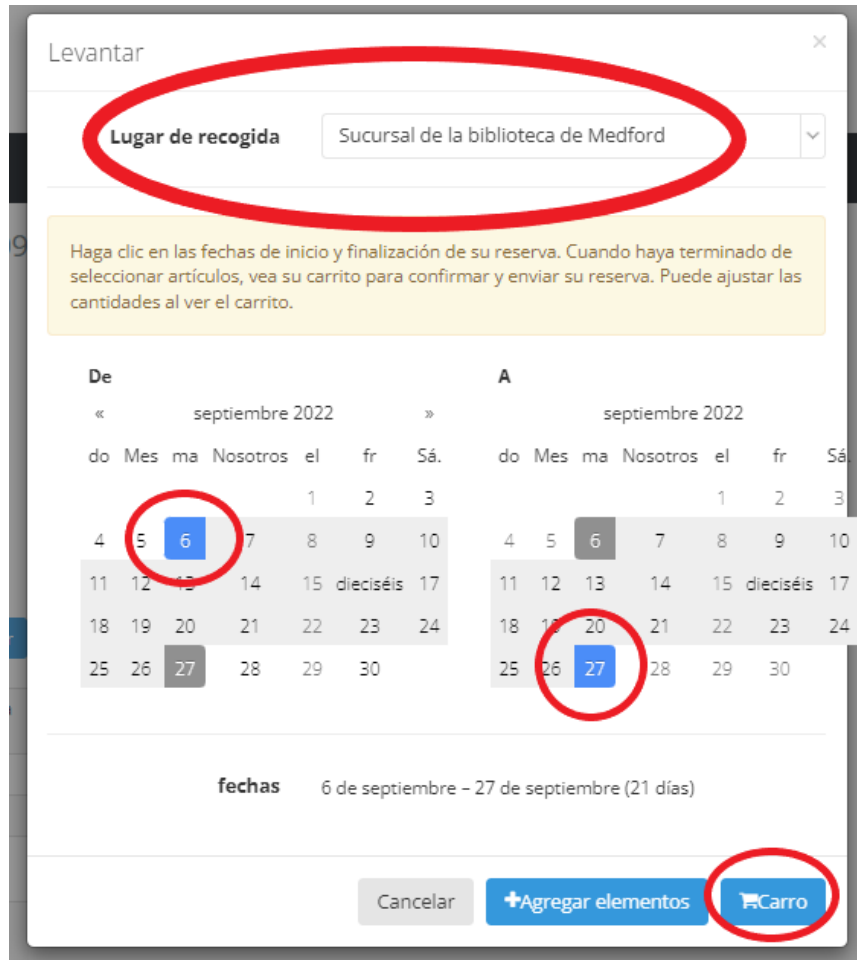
Levantar

×

Lugar de recogida

Sucursal de la biblioteca de Medford

Haga clic en las fechas de inicio y finalización de su reserva. Cuando haya terminado de seleccionar artículos, vea su carrito para confirmar y enviar su reserva. Puede ajustar las cantidades al ver el carrito.

De

« septiembre 2022 »

| do | Mes | ma | Nosotros | el | fr | Sá. |
|---|---|---|---|---|---|---|
| | | | | 1 | 2 | 3 |
| 4 | 5 | 6 | 7 | 8 | 9 | 10 |
| 11 | 12 | 13 | 14 | 15 | dieciséis | 17 |
| 18 | 19 | 20 | 21 | 22 | 23 | 24 |
| 25 | 26 | 27 | 28 | 29 | 30 | |

A

septiembre 2022

| do | Mes | ma | Nosotros | el | fr | Sá. |
|---|---|---|---|---|---|---|
| | | | | 1 | 2 | 3 |
| 4 | 5 | 6 | 7 | 8 | 9 | 10 |
| 11 | 12 | 13 | 14 | 15 | dieciséis | 17 |
| 18 | 19 | 20 | 21 | 22 | 23 | 24 |
| 25 | 26 | 27 | 28 | 29 | 30 | |

fechas 6 de septiembre – 27 de septiembre (21 días)

Cancelar

Agregar elementos

Carro